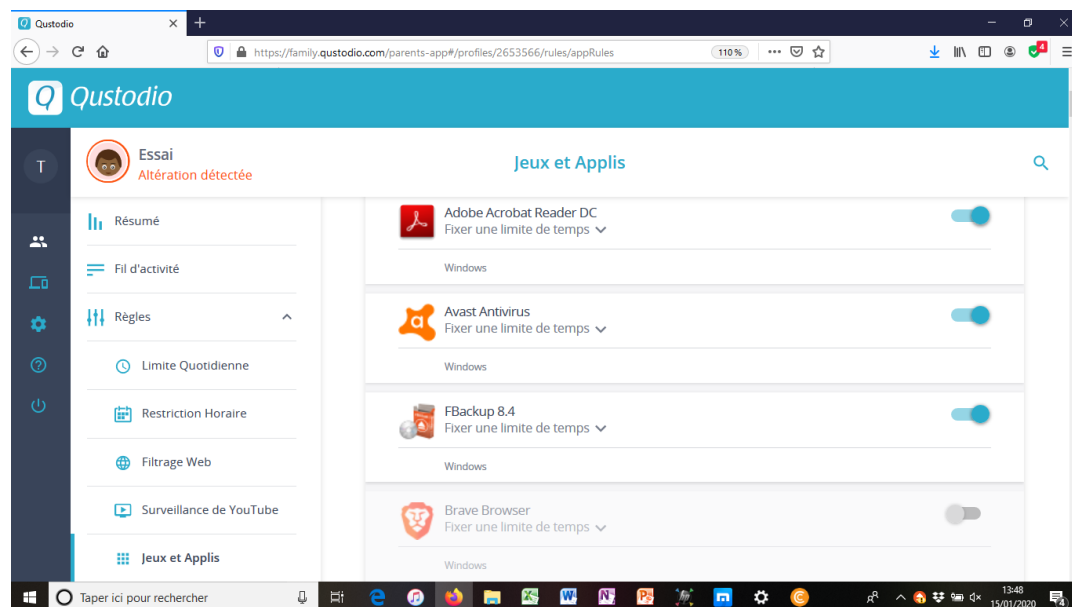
Qustodio
https://family.qustodio.com/parents-app#/profiles/2653566/rules/appRules
110 %
Qustodio
T
Essai
Altération détectée
Jeux et Applis
Résumé
Fil d'activité
Règles
Limite Quotidienne
Restriction Horaire
Filtrage Web
Surveillance de YouTube
Jeux et Applis
Adobe Acrobat Reader DC
Fixer une limite de temps
Windows
Avast Antivirus
Fixer une limite de temps
Windows
FBackup 8.4
Fixer une limite de temps
Windows
Brave Browser
Fixer une limite de temps
Windows
Taper ici pour rechercher
13:48
15/01/2020